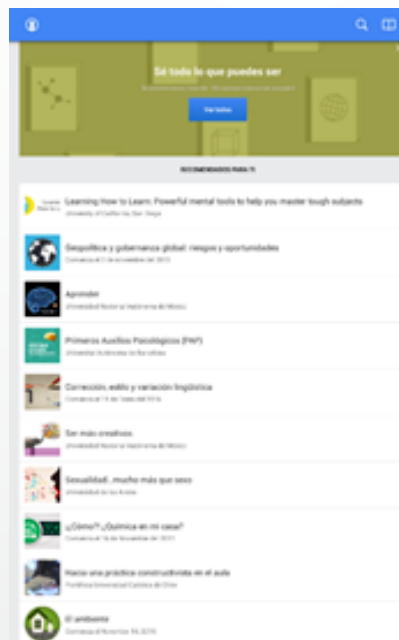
Sé todo lo que puedes ser

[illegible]

Ver todos

RECOMENDADOS PARA TI

Learning How to Learn: Powerful mental tools to help you master tough subjects
University of California, San Diego

Geopolítica y gobernanza global: riesgos y oportunidades
Comienza el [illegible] de noviembre del 2015

Aprender
Universidad Nacional Autónoma de México

Primeros Auxilios Psicológicos (PAP)
Universitat Autònoma de Barcelona

Corrección, estilo y variación lingüística
Comienza el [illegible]

Ser más creativos
Universidad Nacional Autónoma de México

Sexualidad...mucho más que sexo
Universidad de los Andes

¿Cómo?! ¿Química en mi casa?
Comienza el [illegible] de noviembre del 2015

Hacia una práctica constructivista en el aula
Pontificia Universidad Católica de Chile

El ambiente
Comienza el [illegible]